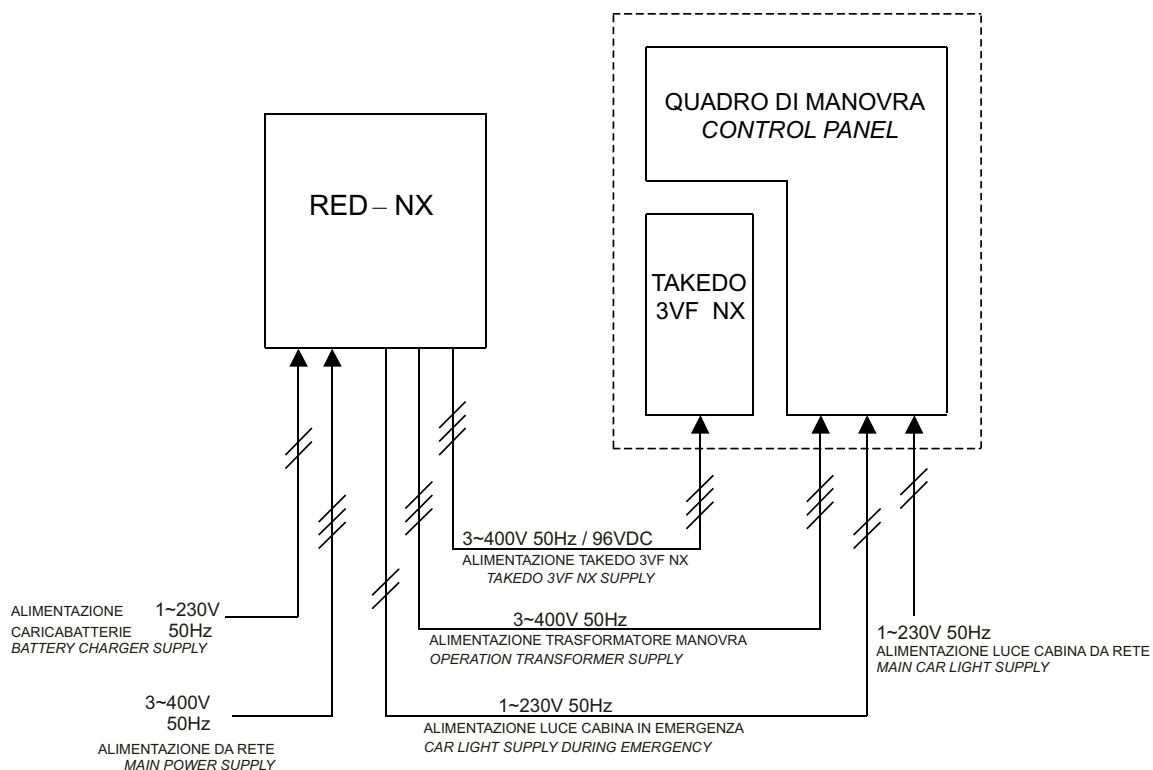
QUADRO DI MANOVRA
CONTROL PANEL

RED – NX

TAKEDO 3VF NX

3~400V 50Hz / 96VDC
ALIMENTAZIONE TAKEDO 3VF NX
TAKEDO 3VF NX SUPPLY

ALIMENTAZIONE CARICABATTERIE 1~230V 50Hz
BATTERY CHARGER SUPPLY

3~400V 50Hz
ALIMENTAZIONE TRASFORMATORE MANOVRA
OPERATION TRANSFORMER SUPPLY

1~230V 50Hz
ALIMENTAZIONE LUCE CABINA DA RETE
MAIN CAR LIGHT SUPPLY

3~400V 50Hz
ALIMENTAZIONE DA RETE
MAIN POWER SUPPLY

1~230V 50Hz
ALIMENTAZIONE LUCE CABINA IN EMERGENZA
CAR LIGHT SUPPLY DURING EMERGENCY